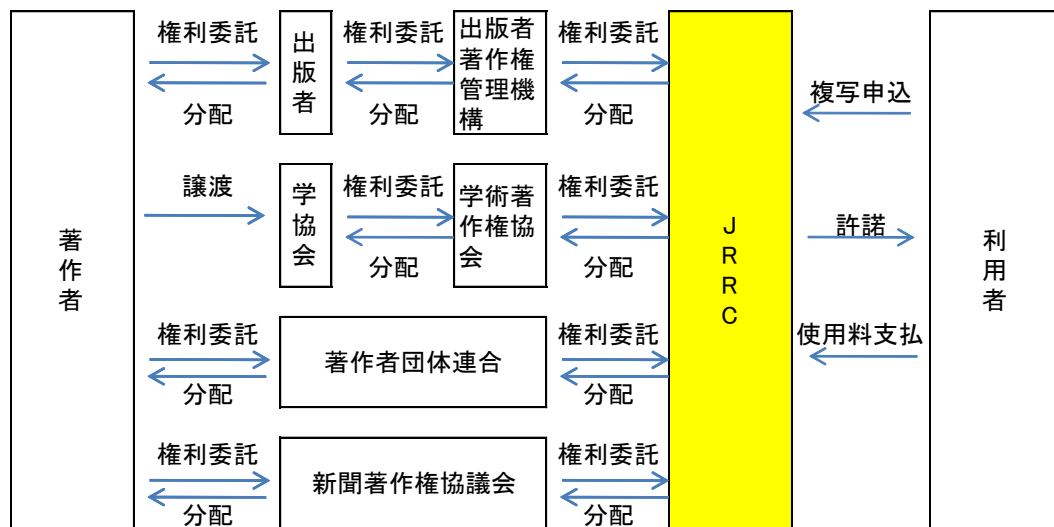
著作者

権利委託
分配

出版者

権利委託
分配

出版者著作権管理機構

権利委託
分配

譲渡

学協会

権利委託
分配

学術著作権協会

権利委託
分配

権利委託
分配

著作者団体連合

権利委託
分配

権利委託
分配

新聞著作権協議会

権利委託
分配

JRRC

複写申込

許諾

使用料支払

利用者